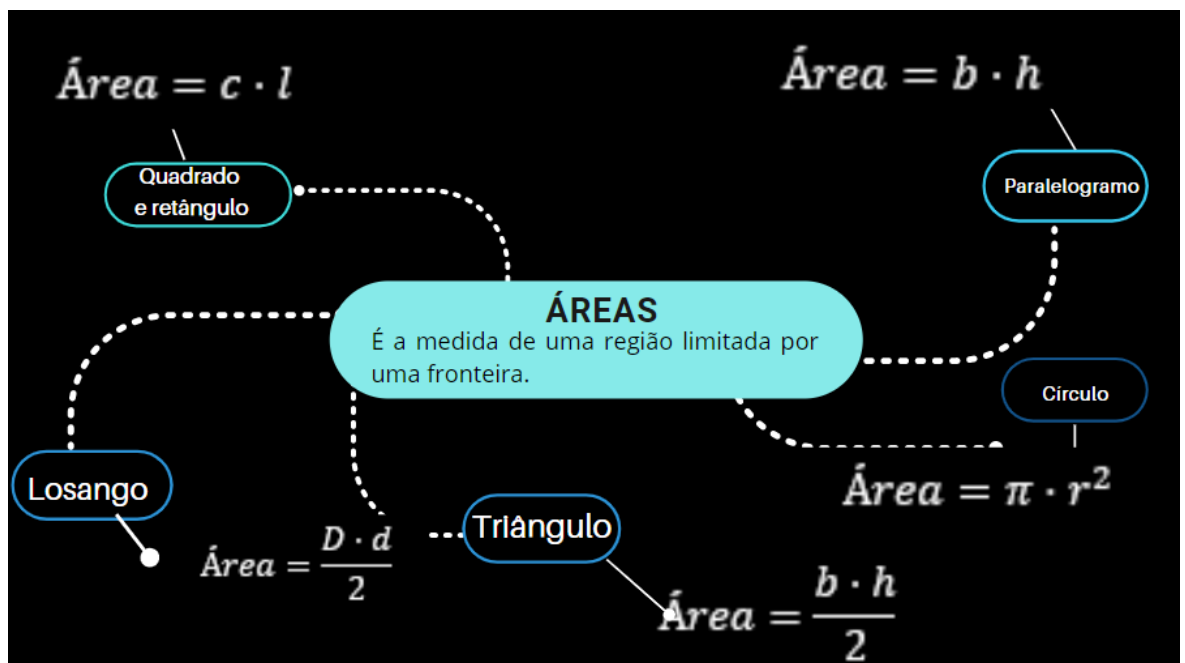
$Área = c \cdot l$

Quadrado e retângulo

$Área = b \cdot h$

Paralelogramo

ÁREAS
É a medida de uma região limitada por uma fronteira.

Circulo

$Área = \pi \cdot r^2$

Losango

$Área = \frac{D \cdot d}{2}$

Triângulo

$Área = \frac{b \cdot h}{2}$